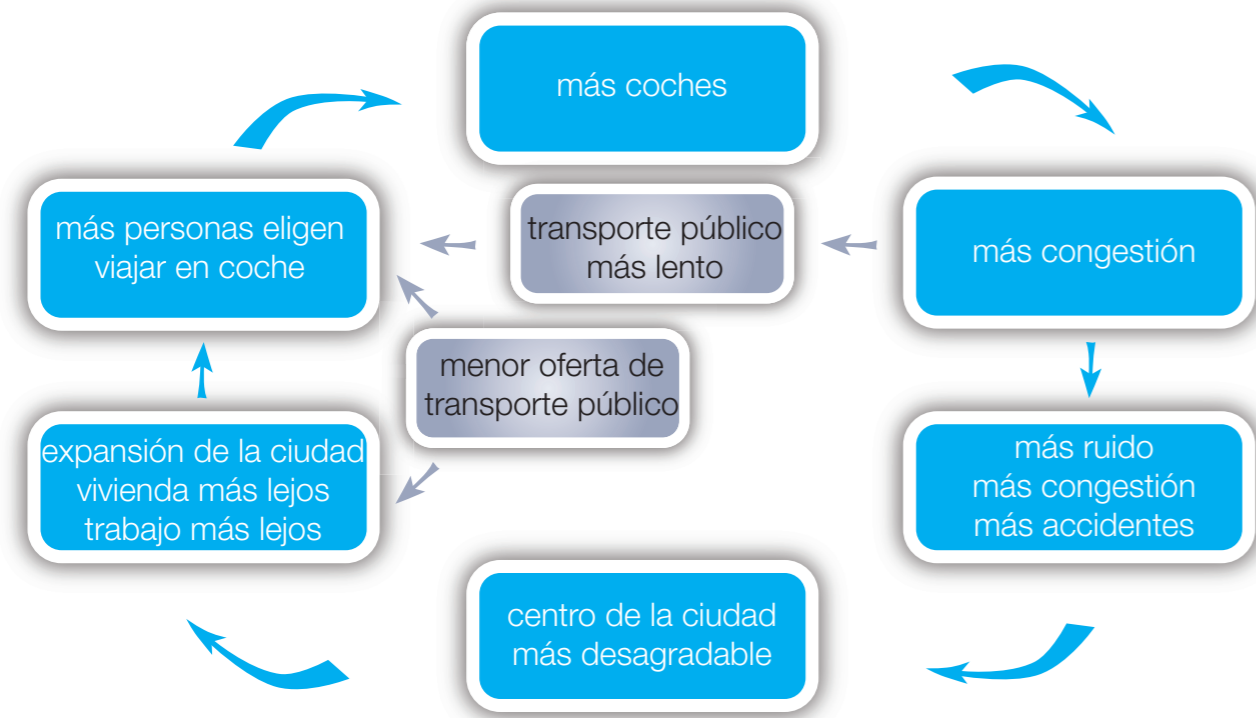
más coches

más congestión

más ruido
más congestión
más accidentes

centro de la ciudad
más desagradable

expansión de la ciudad
vivienda más lejos
trabajo más lejos

más personas eligen
viajar en coche

transporte público
más lento

menor oferta de
transporte público